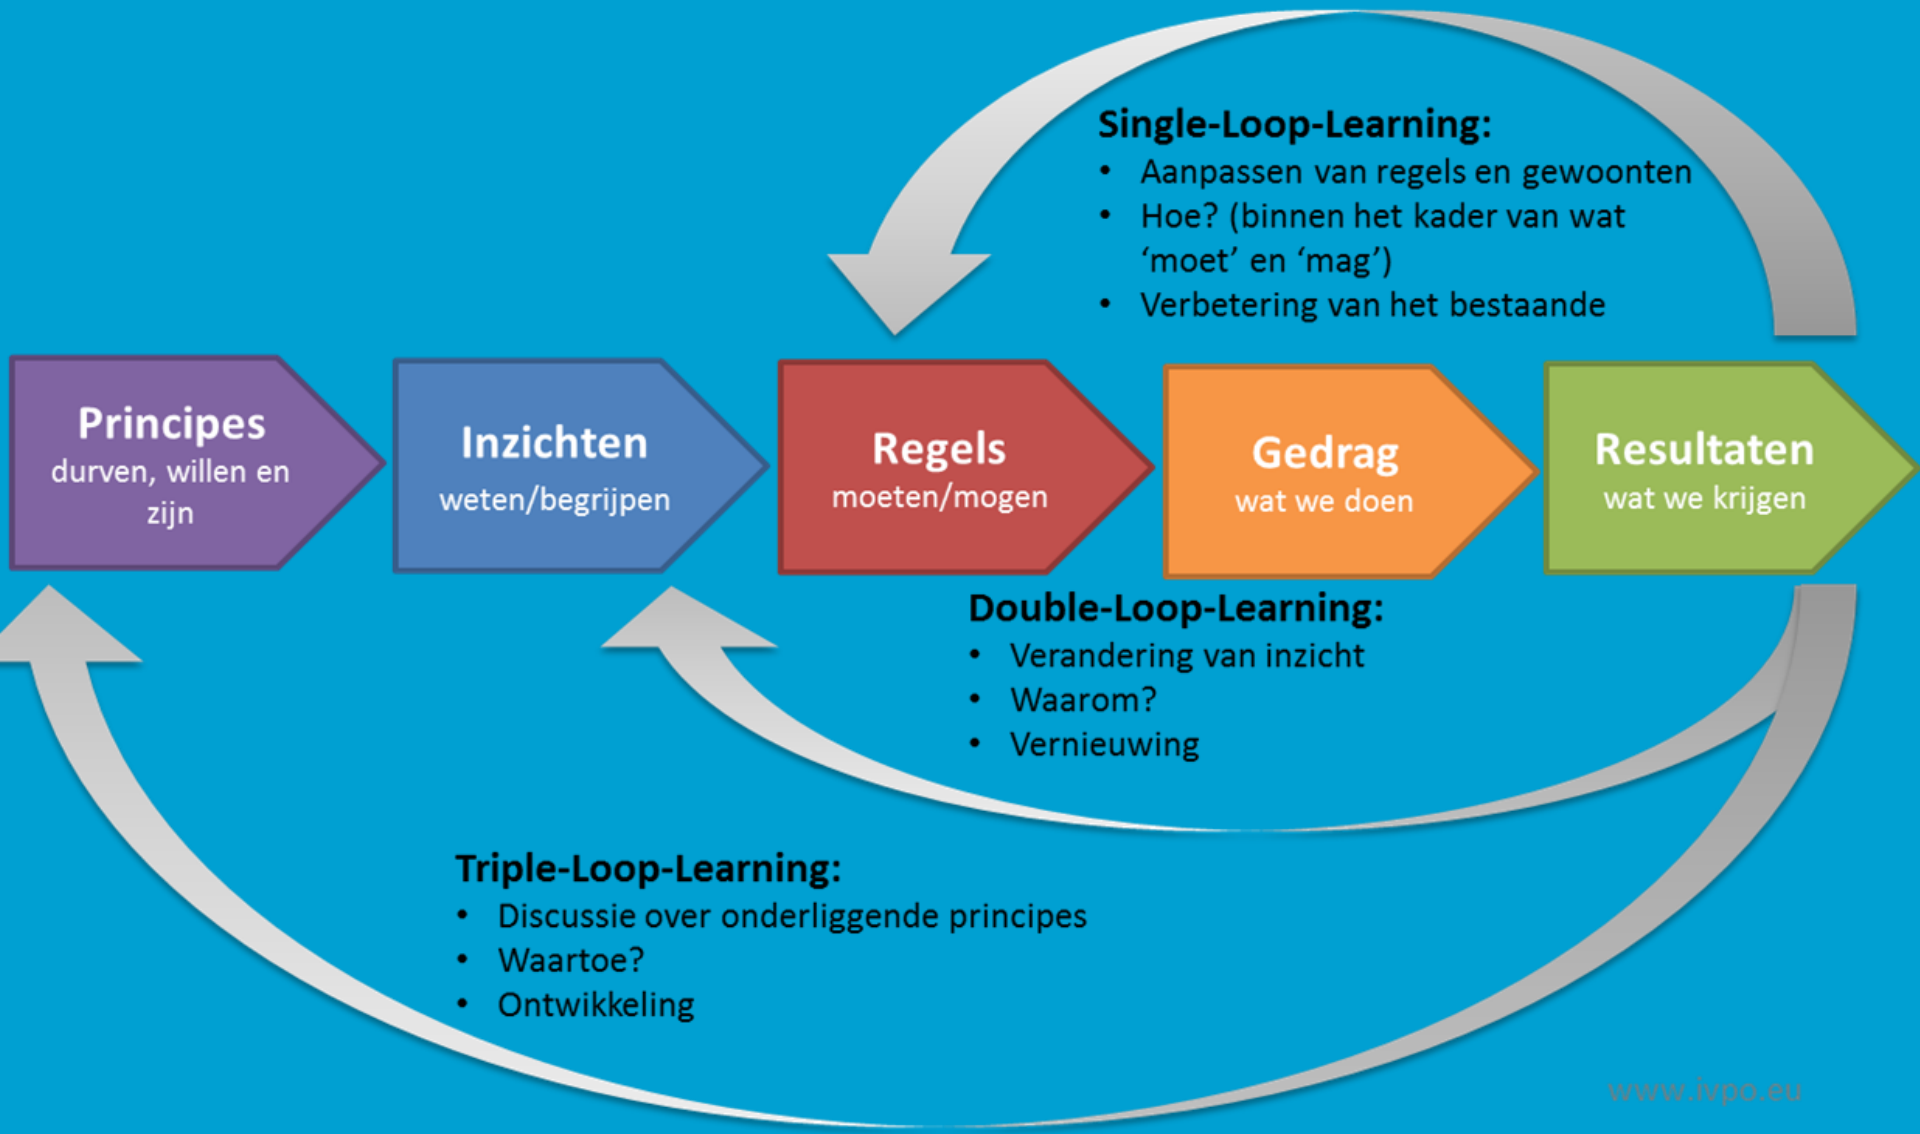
Single-Loop-Learning:
- Aanpassen van regels en gewoonten
- Hoe? (binnen het kader van wat 'moet' en 'mag')
- Verbetering van het bestaande

Principes
durven, willen en zijn

Inzichten
weten/begrijpen

Regels
moeten/mogen

Gedrag
wat we doen

Resultaten
wat we krijgen

Double-Loop-Learning:
- Verandering van inzicht
- Waarom?
- Vernieuwing

Triple-Loop-Learning:
- Discussie over onderliggende principes
- Waartoe?
- Ontwikkeling

www.ivpo.eu